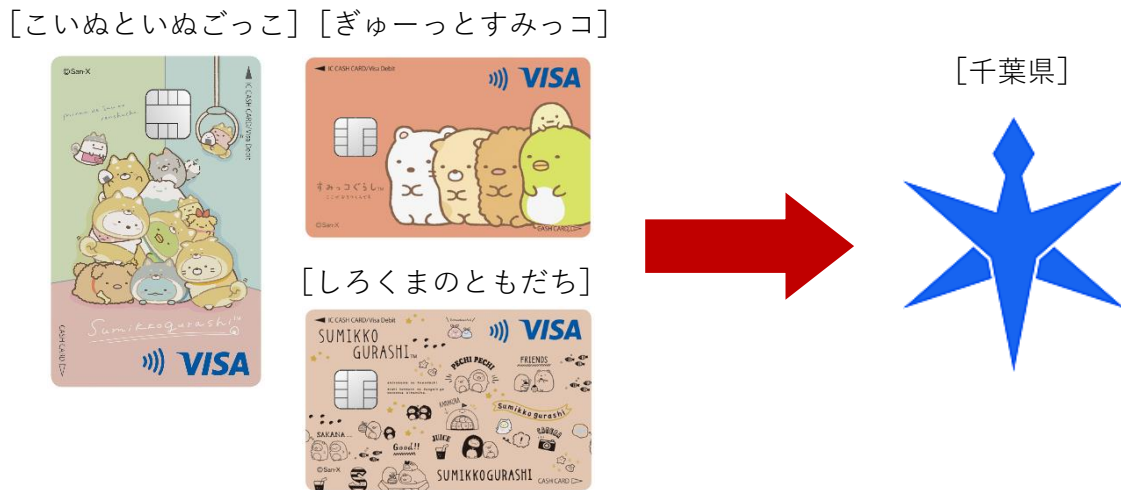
［こいぬといぬごっこ］［ぎゅーっとすみっコ］

［千葉県］

©San-X
IC CASH CARD/Visa Debit
Sumikkogurashi
CASH CARD
VISA

IC CASH CARD/Visa Debit
VISA
すみっコぐらし
©San-X
CASH CARD

［しろくまのともだち］

IC CASH CARD/Visa Debit
VISA
SUMIKKO GURASHI
PECHI PECHI
FRIENDS
Sumikkogurashi
SAKANA...
Good!!
JUICE
SUMIKKOGURASHI
©San-X
CASH CARD